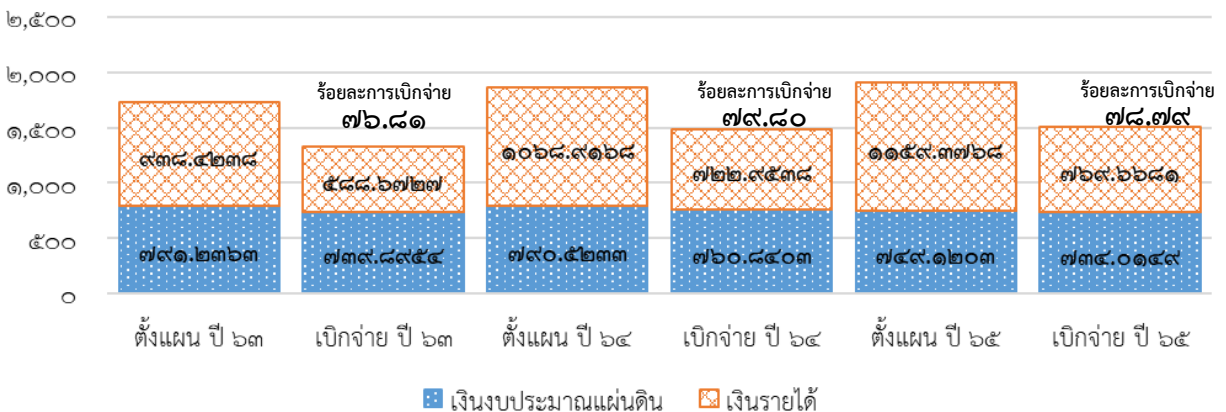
๒,๕๐๐
๒,๐๐๐
๑,๕๐๐
๑,๐๐๐
๕๐๐
๐

ร้อยละการเบิกจ่าย ๗๖.๘๑
ร้อยละการเบิกจ่าย ๗๙.๘๐
ร้อยละการเบิกจ่าย ๗๘.๗๙

๙๓๘.๔๒๓๘
๕๘๘.๖๗๒๗
๑๐๖๘.๙๑๖๘
๗๒๒.๙๕๓๘
๑๑๕๙.๓๗๖๘
๗๖๙.๖๖๘๑

๗๙๑.๒๓๖๓
๗๓๙.๘๙๕๔
๗๙๐.๕๒๓๓
๗๖๐.๘๔๐๓
๗๔๙.๑๒๐๓
๗๓๔.๐๑๔๙

ตั้งแผน ปี ๖๓
เบิกจ่าย ปี ๖๓
ตั้งแผน ปี ๖๔
เบิกจ่าย ปี ๖๔
ตั้งแผน ปี ๖๕
เบิกจ่าย ปี ๖๕

เงินงบประมาณแผ่นดิน
เงินรายได้